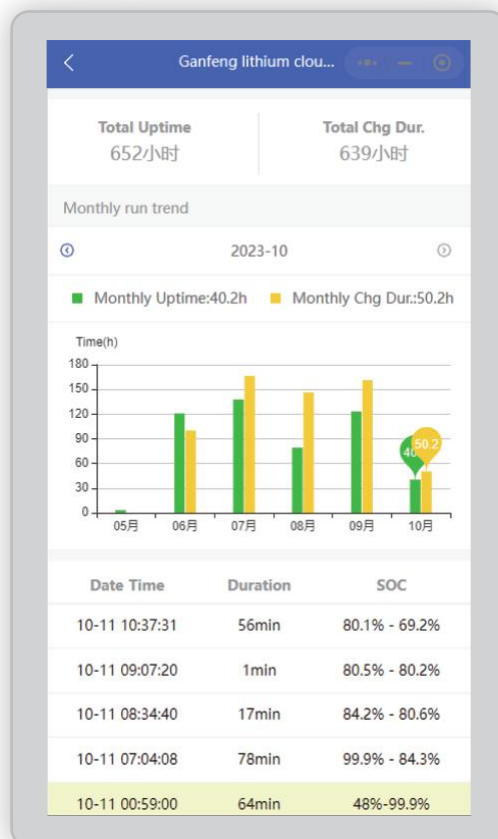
Ganfeng lithium clou...

Total Uptime
652小时

Total Chg Dur.
639小时

Monthly run trend

2023-10

Monthly Uptime:40.2h  Monthly Chg Dur.:50.2h

Time(h)
180
150
120
90
60
30
0
05月 06月 07月 08月 09月 10月
40
50.2

| Date Time | Duration | SOC |
|---|---|---|
| 10-11 10:37:31 | 56min | 80.1% - 69.2% |
| 10-11 09:07:20 | 1min | 80.5% - 80.2% |
| 10-11 08:34:40 | 17min | 84.2% - 80.6% |
| 10-11 07:04:08 | 78min | 99.9% - 84.3% |
| 10-11 00:59:00 | 64min | 48%-99.9% |